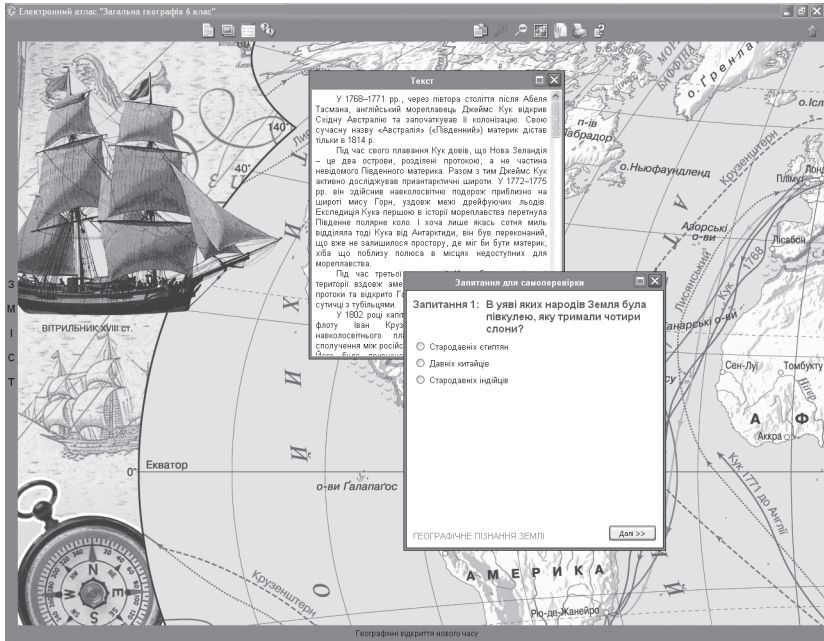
Електронний атлас "Загальна географія 6 клас"

Текст

У 1768–1771 рр., через півтора століття після Абеля Тасмана, англійський мореплавець Джеймс Кук відкрив Східну Австралію та започаткував її колонізацію. Свою сучасну назву «Австралія» («Південний») материк дістав тільки в 1814 р.

Під час свого плавання Кук довів, що Нова Зеландія – це два острови, розділені протокою, а не частина невідомого Південного материка. Разом з тим Джеймс Кук активно досліджував приантарктичні широти. У 1772–1775 рр. він здійснив навколосвітню подорож: приблизно на широті мису Горн, удовж межі дрейфуючих льодів. Експедиція Кука першою в історії мореплавства перетнула Південне полярне коло. І хоча лише якась сотня миль відділяла тоді Кука від Антарктиди, він був переконаний, що вже не залишилося простору, де міг би бути материк, хіба що поблизу полюса в місцях недоступних для мореплавства.

Під час третьої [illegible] території вздовж аме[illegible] протоки та відкрито Г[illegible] сутичці з тубільцями.

У 1802 році капіт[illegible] флоту Іван Круз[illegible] навколосвітнього пл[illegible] сполучення між росій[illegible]

Запитання для самоперевірки

Запитання 1: В уяві яких народів Земля була півкулею, яку тримали чотири слони?

Стародавніх єгиптян
Давніх китайців
Стародавніх індійців

ГЕОГРАФІЧНЕ ПІЗНАННЯ ЗЕМЛІ

Далі >>

ВІТРИЛЬНИК XVIII ст.

З
М
І
С
Т

140°
40°
Екватор
о-ви Галапаґос
Крузенштерн
А М Е Р И К А
Ріо-де-Жанейро
о. Ґренла
о. Іс
Лабрадор
о. Ньюфаундленд
Крузенштерн
Азорські о-ви
Лісабон
Кук 1768
Лисянський
Канарські о-ви
Сен-Луї
Томбукту
А Ф
Аккра
Кук 1771 до Англії
Географічні відкриття нового часу